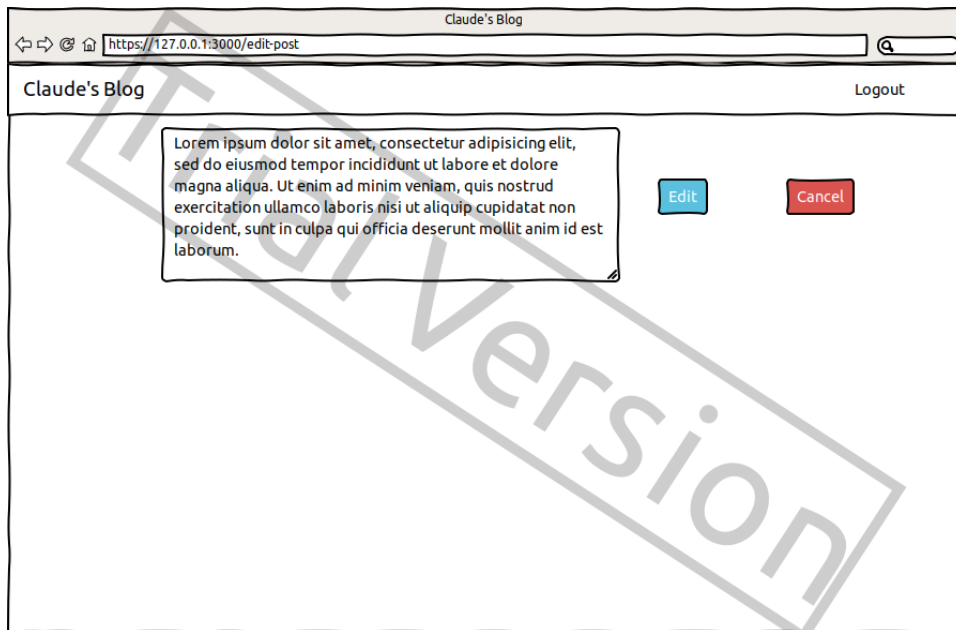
Claude's Blog

https://127.0.0.1:3000/edit-post

Claude's Blog

Logout

Lorem ipsum dolor sit amet, consectetur adipisicing elit, sed do eiusmod tempor incididunt ut labore et dolore magna aliqua. Ut enim ad minim veniam, quis nostrud exercitation ullamco laboris nisi ut aliquip cupidatat non proident, sunt in culpa qui officia deserunt mollit anim id est laborum.

Edit

Cancel

Trial Version